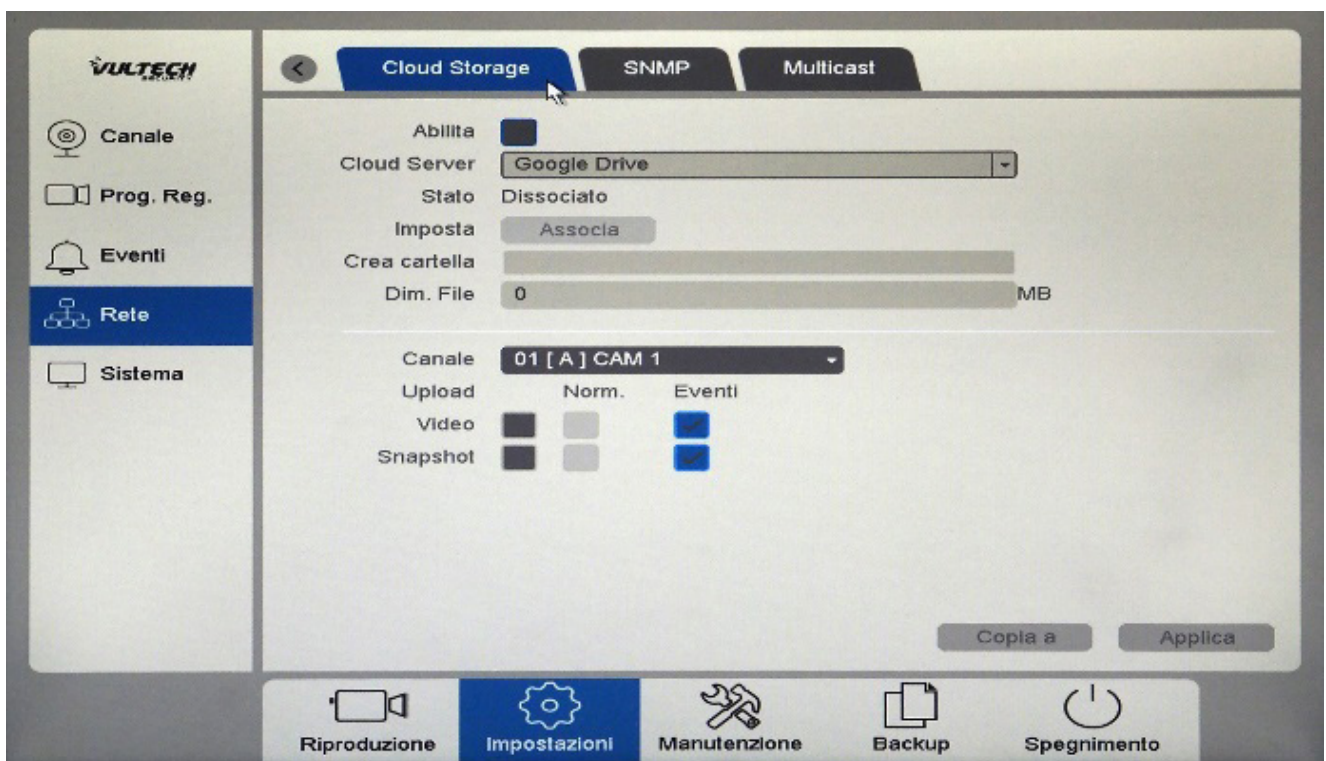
VULTECH SECURITY

Canale
Prog. Reg.
Eventi
Rete
Sistema

Cloud Storage
SNMP
Multicast

Abilita
Cloud Server Google Drive
Stato Dissociato
Imposta Associa
Crea cartella
Dim. File 0 MB

Canale 01 [ A ] CAM 1
Upload Norm. Eventi
Video
Snapshot

Copia a
Applica

Riproduzione
Impostazioni
Manutenzione
Backup
Spegnimento